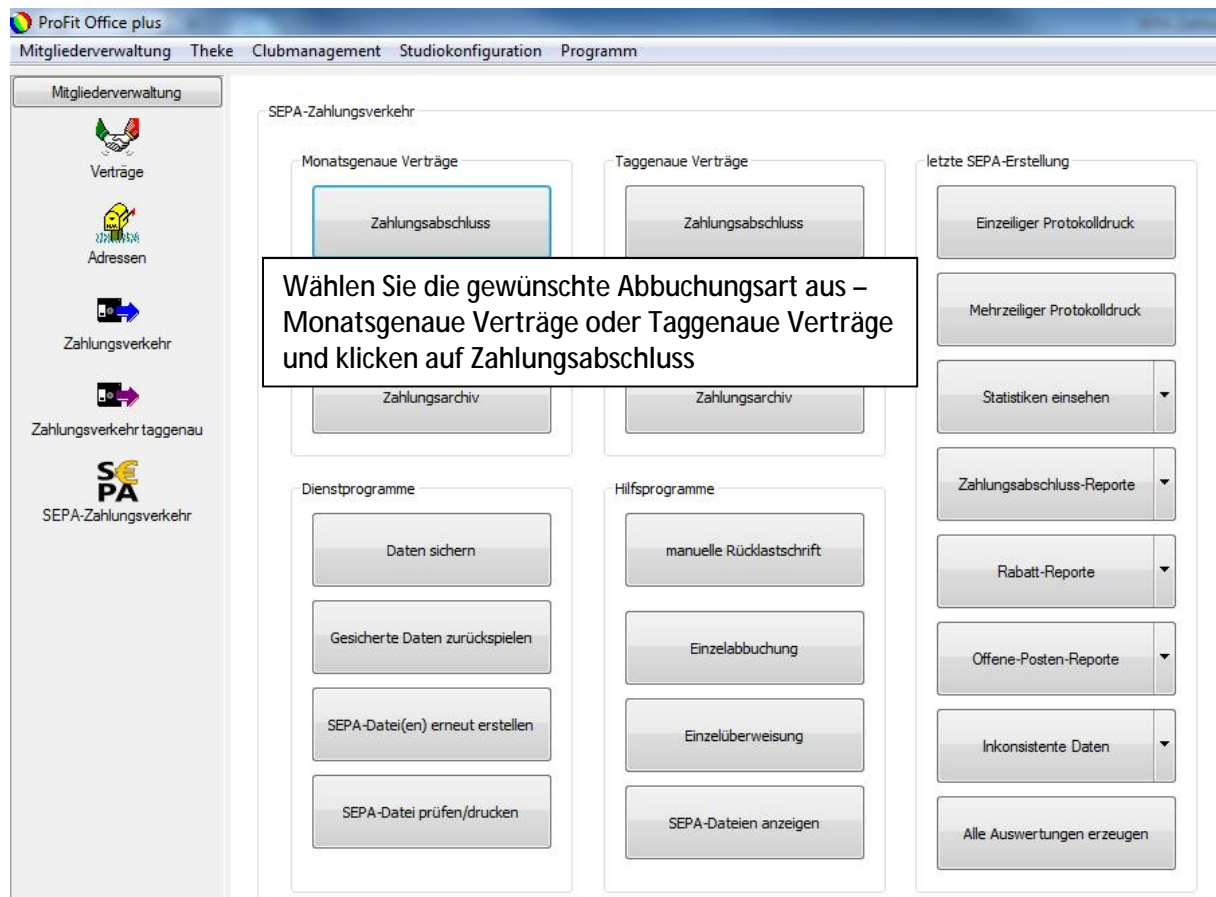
ProFit Office plus

Mitgliederverwaltung Theke Clubmanagement Studiokonfiguration Programm

Mitgliederverwaltung

Verträge

Adressen

Zahlungsverkehr

Zahlungsverkehr taggenau

SEPA

SEPA-Zahlungsverkehr

SEPA-Zahlungsverkehr

Monatsgenaue Verträge

Zahlungsabschluss

Zahlungsarchiv

Taggenaue Verträge

Zahlungsabschluss

Zahlungsarchiv

letzte SEPA-Erstellung

Einzeiliger Protokolldruck

Mehrzeiliger Protokolldruck

Statistiken einsehen

Zahlungsabschluss-Reporte

Rabatt-Reporte

Offene-Posten-Reporte

Inkonsistente Daten

Alle Auswertungen erzeugen

Wählen Sie die gewünschte Abbuchungsart aus – Monatsgenaue Verträge oder Taggenaue Verträge und klicken auf Zahlungsabschluss

Dienstprogramme

Daten sichern

Gesicherte Daten zurückspielen

SEPA-Datei(en) erneut erstellen

SEPA-Datei prüfen/drucken

Hilfsprogramme

manuelle Rücklastschrift

Einzelabbuchung

Einzelüberweisung

SEPA-Dateien anzeigen